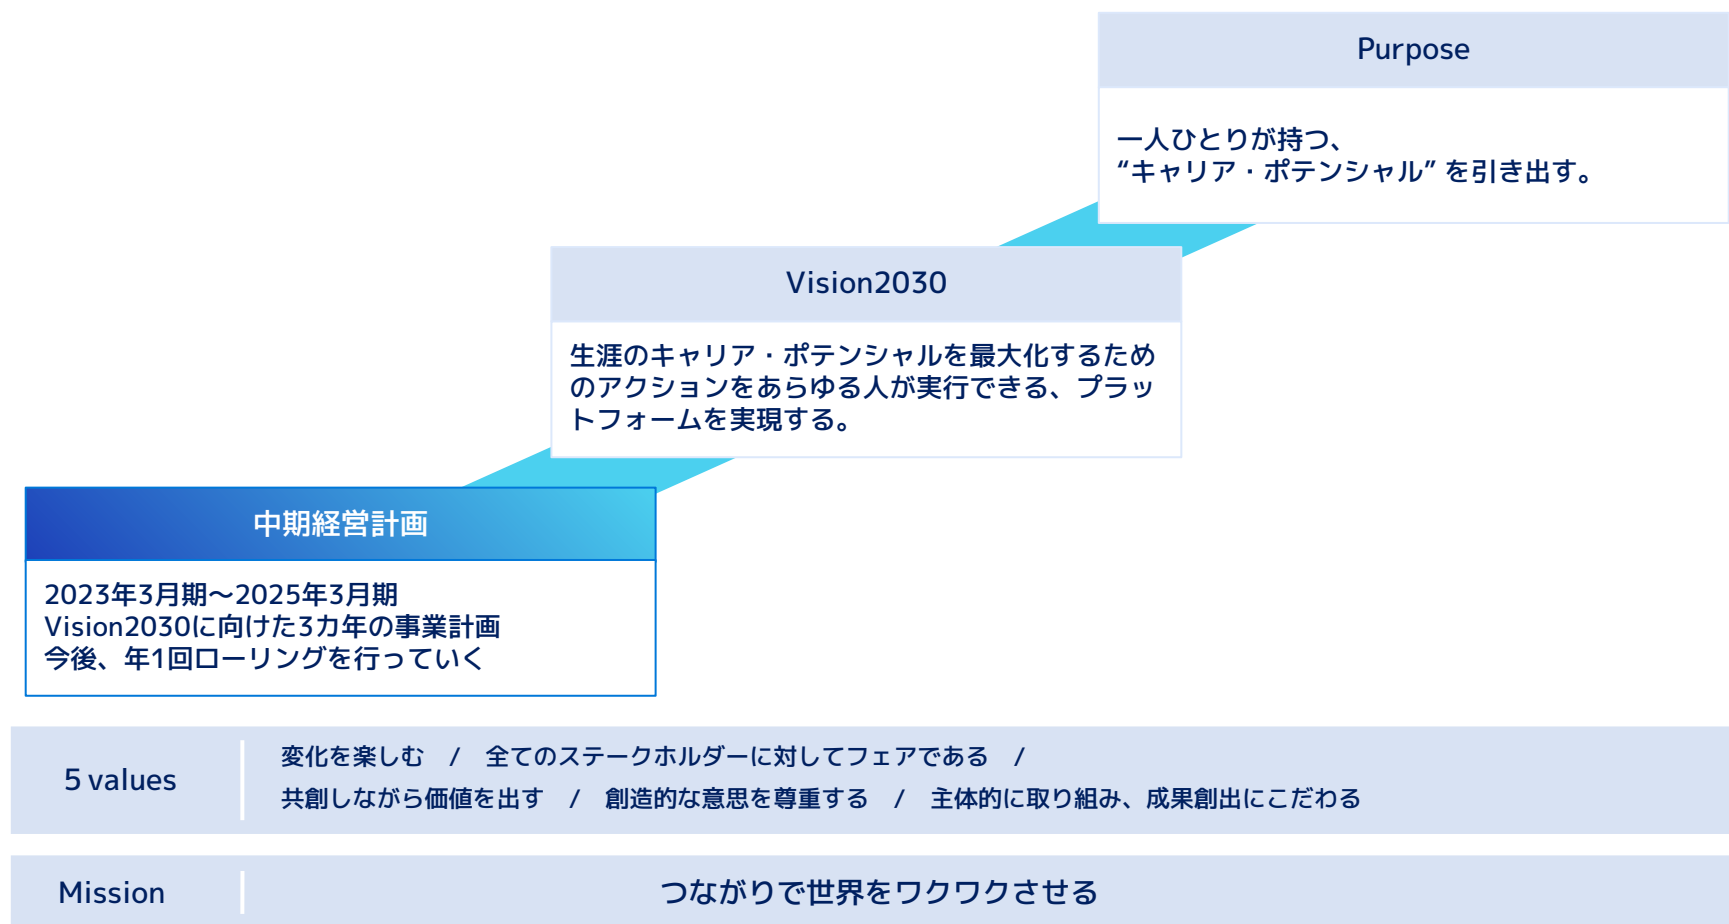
Purpose

一人ひとりが持つ、
“キャリア・ポテンシャル” を引き出す。

Vision2030

生涯のキャリア・ポテンシャルを最大化するためのアクションをあらゆる人が実行できる、プラットフォームを実現する。

中期経営計画

2023年3月期〜2025年3月期
Vision2030に向けた3カ年の事業計画
今後、年1回ローリングを行っていく

5 values

変化を楽しむ / 全てのステークホルダーに対してフェアである /
共創しながら価値を出す / 創造的な意思を尊重する / 主体的に取り組み、成果創出にこだわる

Mission

つながりで世界をワクワクさせる